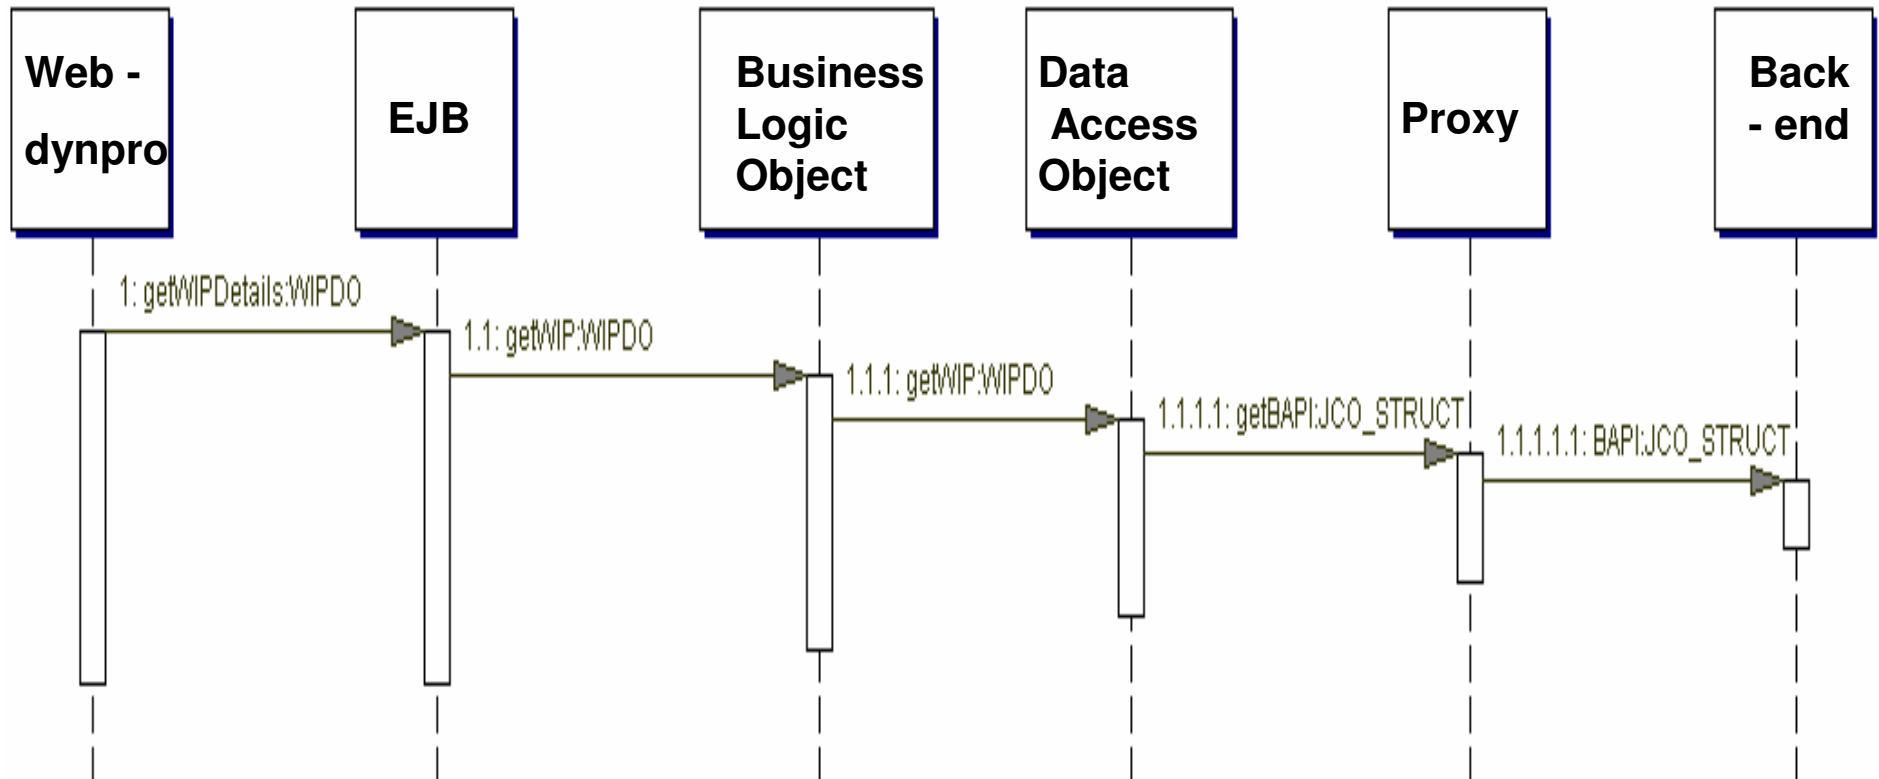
Web - dynpro

EJB

Business Logic Object

Data Access Object

Proxy

Back - end

1: getWIPDetails:WIPDO

1.1: getWIP:WIPDO

1.1.1: getWIP:WIPDO

1.1.1.1: getBAPI:JCO_STRUCT

1.1.1.1.1: BAPI:JCO_STRUCT